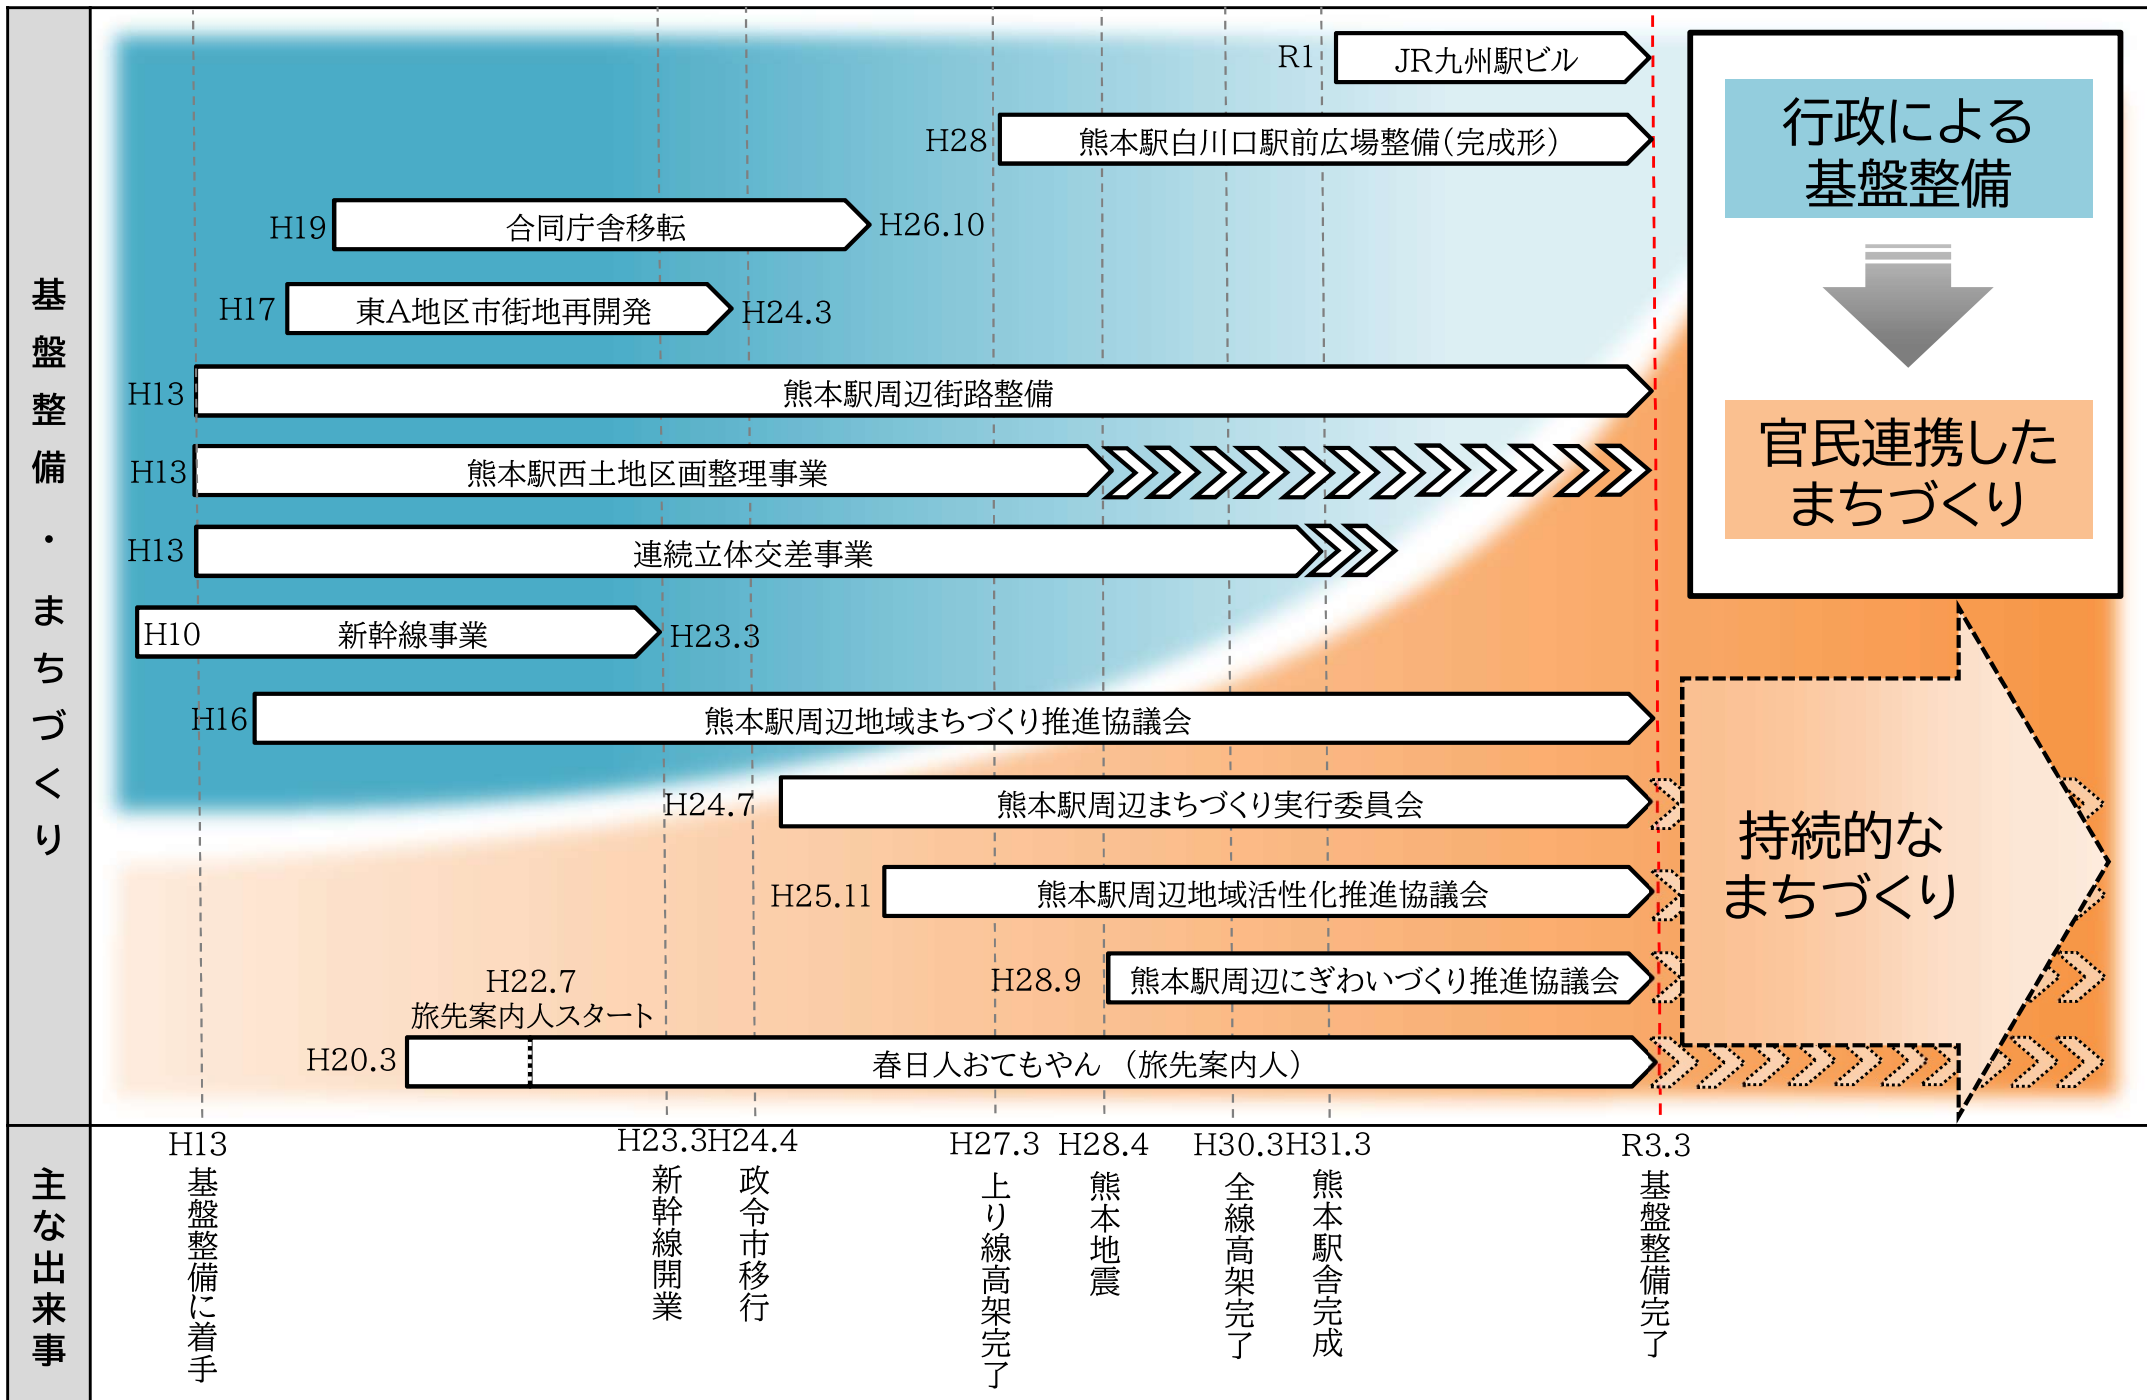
基盤整備・まちづくり

R1 JR九州駅ビル

H28 熊本駅白川口駅前広場整備(完成形)

H19 合同庁舎移転 H26.10

H17 東A地区市街地再開発 H24.3

H13 熊本駅周辺街路整備

H13 熊本駅西土地区画整理事業

H13 連続立体交差事業

H10 新幹線事業 H23.3

H16 熊本駅周辺地域まちづくり推進協議会

H24.7 熊本駅周辺まちづくり実行委員会

H25.11 熊本駅周辺地域活性化推進協議会

H28.9 熊本駅周辺にぎわいづくり推進協議会

H22.7 旅先案内人スタート

H20.3 春日人おてもやん (旅先案内人)

行政による基盤整備

官民連携したまちづくり

持続的なまちづくり

主な出来事

H13 基盤整備に着手

H23.3 新幹線開業

H24.4 政令市移行

H27.3 上り線高架完了

H28.4 熊本地震

H30.3 全線高架完了

H31.3 熊本駅舎完成

R3.3 基盤整備完了